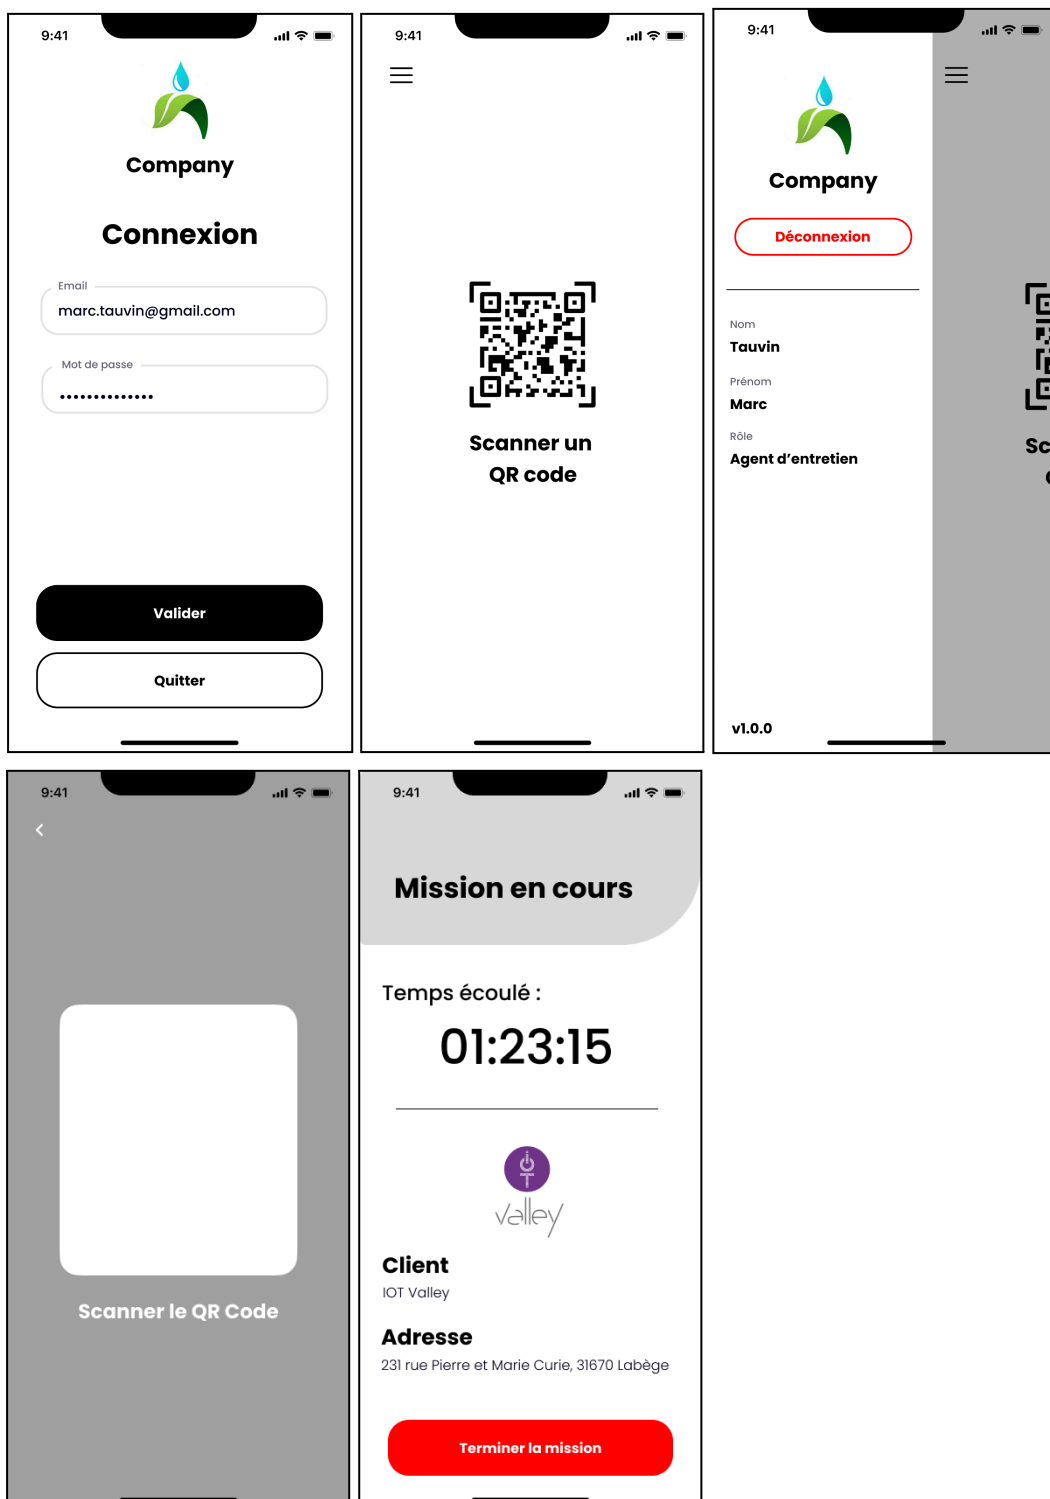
9:41

Company

Connexion

Email
marc.tauvin@gmail.com

Mot de passe
••••••••••••••

Valider

Quitter

9:41

Scanner un QR code

9:41

Company

Déconnexion

Nom
Tauvin

Prénom
Marc

Rôle
Agent d'entretien

v1.0.0

Sc

9:41

Scanner le QR Code

9:41

Mission en cours

Temps écoulé :

01:23:15

valley

Client
IOT Valley

Adresse
231 rue Pierre et Marie Curie, 31670 Labège

Terminer la mission